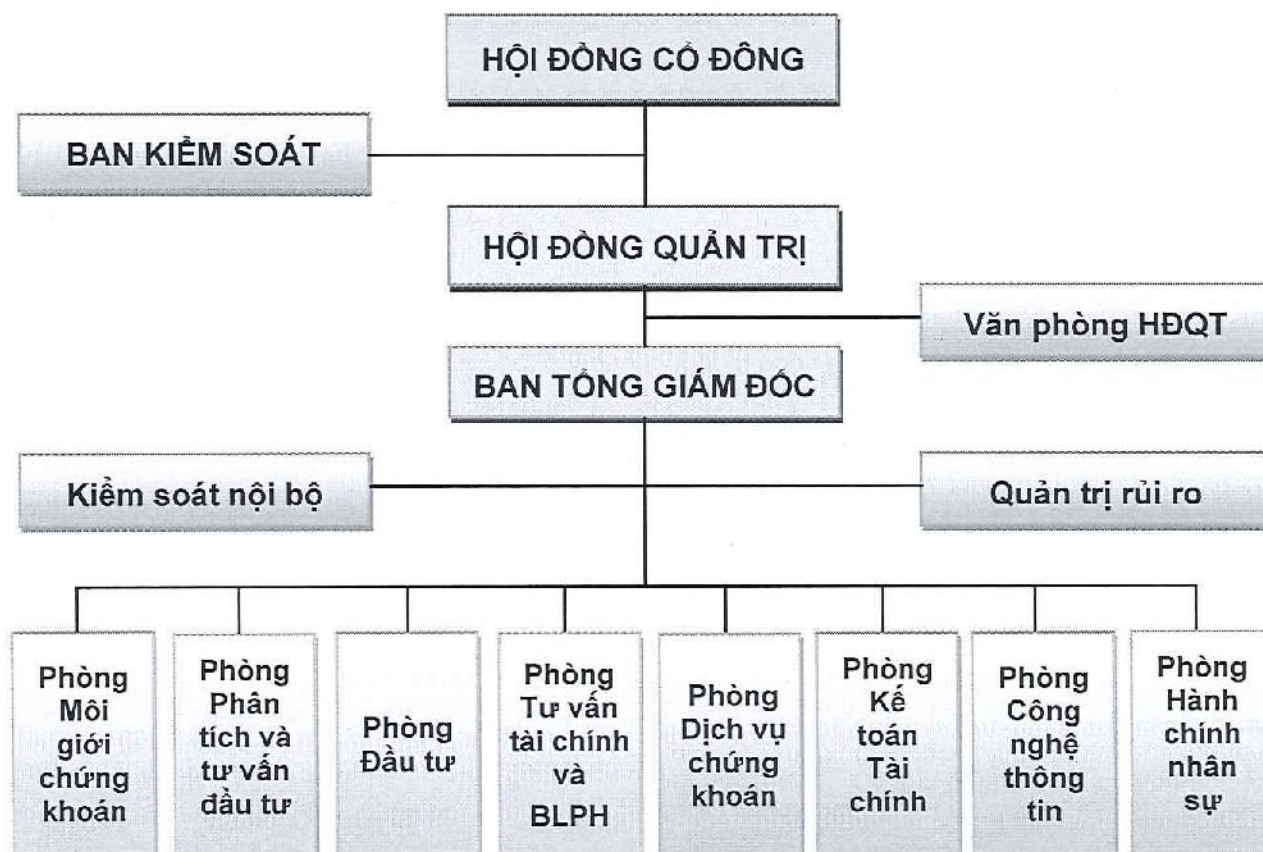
HỘI ĐỒNG CỔ ĐÔNG

BAN KIỂM SOÁT

HỘI ĐỒNG QUẢN TRỊ

Văn phòng HĐQT

BAN TỔNG GIÁM ĐỐC

Kiểm soát nội bộ

Quản trị rủi ro

Phòng Môi giới chứng khoán

Phòng Phân tích và tư vấn đầu tư

Phòng Đầu tư

Phòng Tư vấn tài chính và BLPH

Phòng Dịch vụ chứng khoán

Phòng Kế toán Tài chính

Phòng Công nghệ thông tin

Phòng Hành chính nhân sự